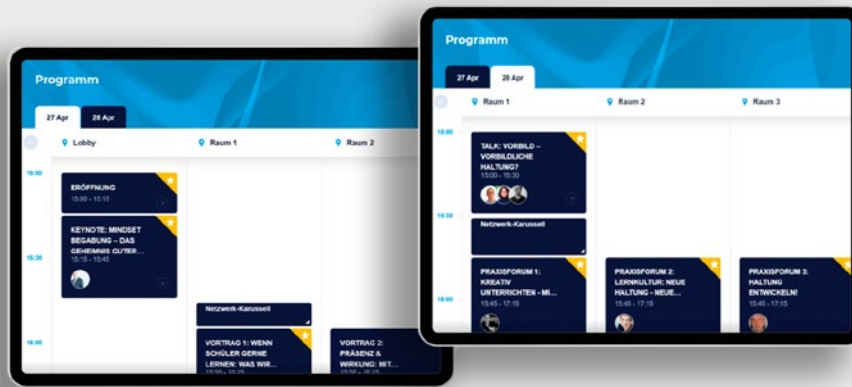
Programm

27 Apr
28 Apr

Lobby
Raum 1
Raum 2

15:00
15:30
16:00

ERÖFFNUNG
15:00 - 15:15

KEYNOTE: MINDSET BEGABUNG – DAS GEHEIMNIS GUTER...
15:15 - 15:45

Netzwerk-Karussell

VORTRAG 1: WENN SCHÜLER GERNE LERNEN: WAS WIR...

VORTRAG 2: PRÄSENZ & WIRKUNG: MIT...

Programm

27 Apr
28 Apr

Raum 1
Raum 2
Raum 3

10:00
15:30
16:00

TALK: VORBILD – VORBILDLICHE HALTUNG?
15:00 - 15:30

Netzwerk-Karussell

PRAXISFORUM 1: KREATIV UNTERRICHTEN - MI...
15:45 - 17:15

PRAXISFORUM 2: LERNKULTUR: NEUE HALTUNG - NEUE...
15:45 - 17:15

PRAXISFORUM 3: HALTUNG ENTWICKELN!
15:45 - 17:15